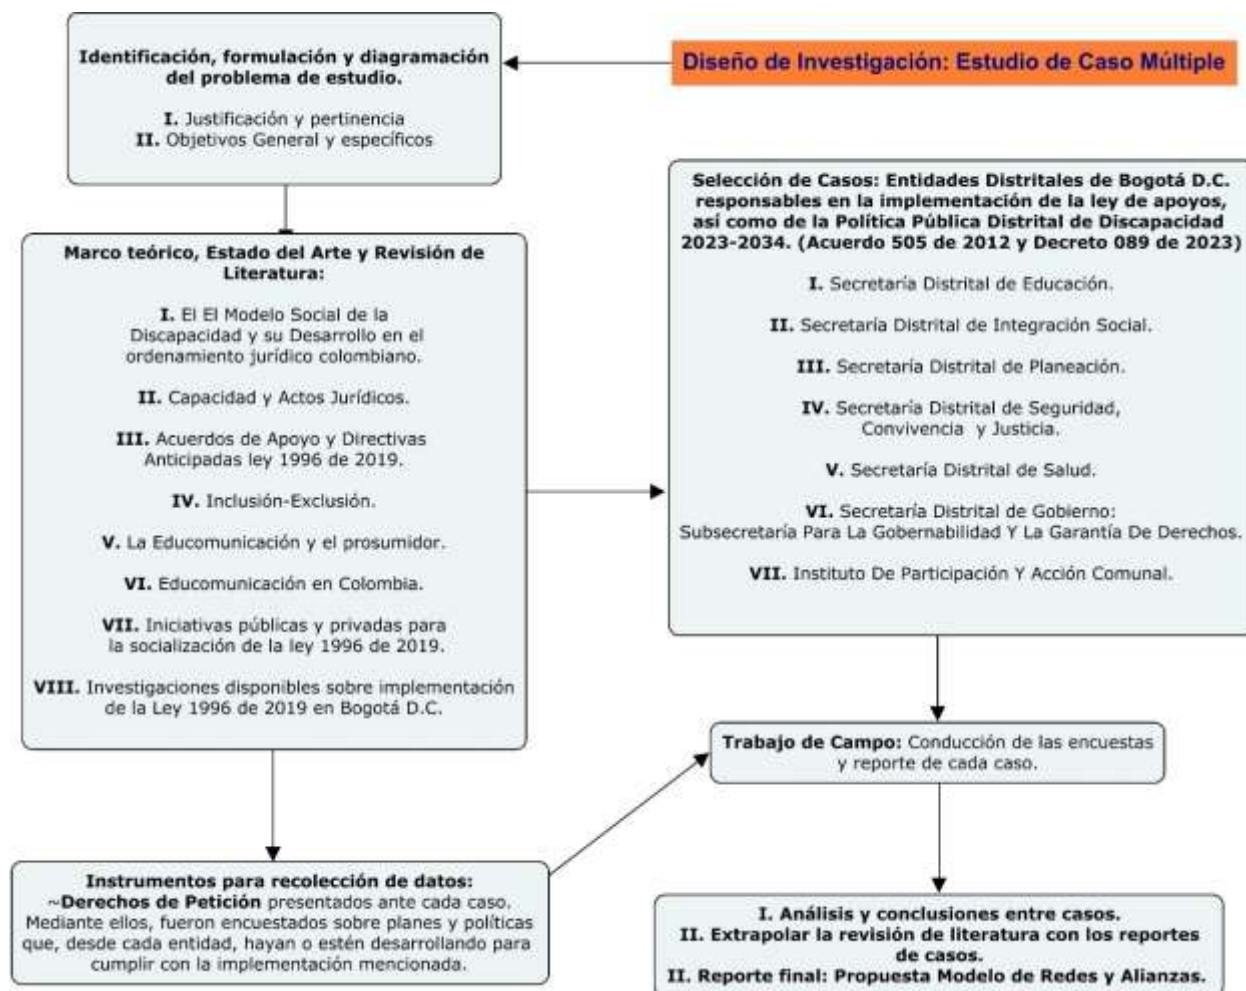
Diseño de Investigación: Estudio de Caso Múltiple

Identificación, formulación y diagramación del problema de estudio.

I. Justificación y pertinencia
II. Objetivos General y específicos

Marco teórico, Estado del Arte y Revisión de Literatura:

I. El El Modelo Social de la Discapacidad y su Desarrollo en el ordenamiento jurídico colombiano.

II. Capacidad y Actos Jurídicos.

III. Acuerdos de Apoyo y Directivas Anticipadas ley 1996 de 2019.

IV. Inclusión-Exclusión.

V. La Educomunicación y el prosumidor.

VI. Educomunicación en Colombia.

VII. Iniciativas públicas y privadas para la socialización de la ley 1996 de 2019.

VIII. Investigaciones disponibles sobre implementación de la Ley 1996 de 2019 en Bogotá D.C.

Selección de Casos: Entidades Distritales de Bogotá D.C. responsables en la implementación de la ley de apoyos, así como de la Política Pública Distrital de Discapacidad 2023-2034. (Acuerdo 505 de 2012 y Decreto 089 de 2023)

I. Secretaría Distrital de Educación.

II. Secretaría Distrital de Integración Social.

III. Secretaría Distrital de Planeación.

IV. Secretaría Distrital de Seguridad, Convivencia y Justicia.

V. Secretaría Distrital de Salud.

VI. Secretaría Distrital de Gobierno: Subsecretaría Para La Gobernabilidad Y La Garantía De Derechos.

VII. Instituto De Participación Y Acción Comunal.

Trabajo de Campo: Conducción de las encuestas y reporte de cada caso.

Instrumentos para recolección de datos:
~Derechos de Petición presentados ante cada caso. Mediante ellos, fueron encuestados sobre planes y políticas que, desde cada entidad, hayan o estén desarrollando para cumplir con la implementación mencionada.

I. Análisis y conclusiones entre casos.
II. Extrapolar la revisión de literatura con los reportes de casos.
II. Reporte final: Propuesta Modelo de Redes y Alianzas.